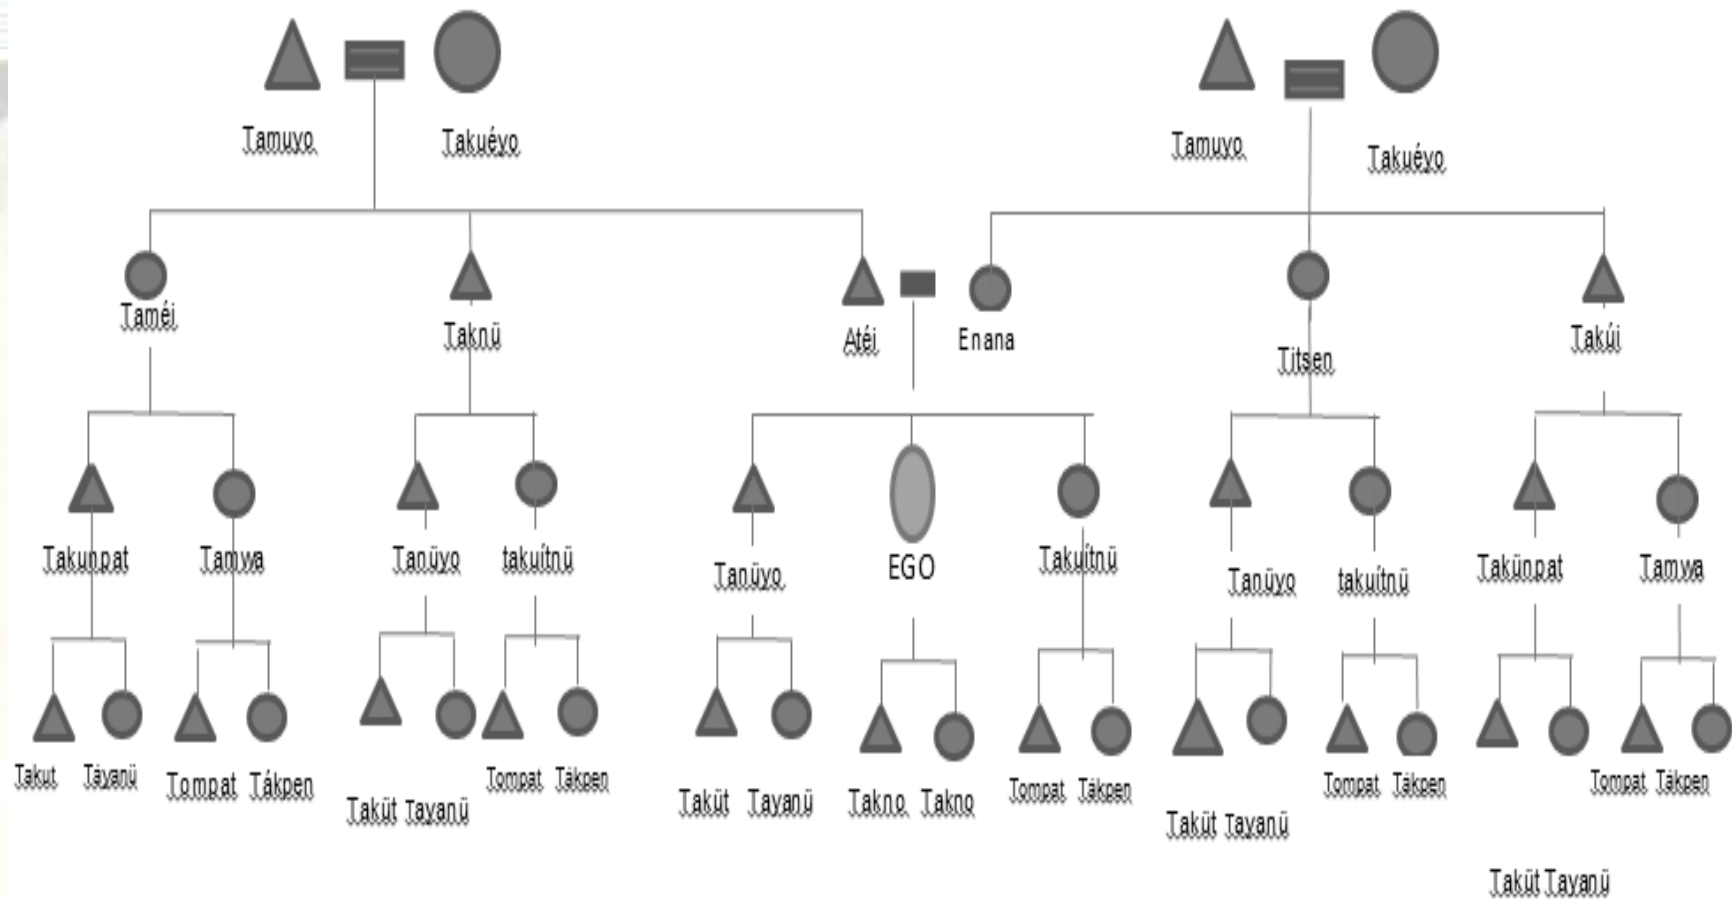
Tamuyo Takuéyo

Tamuyo Takuéyo

Taméi

Taknü

Atéi

Enana

Titsen

Takúi

Takunpat Tamwa

Tanüyo takuítnü

Tanüyo EGO Takuítnü

Tanüyo takuítnü

Takünpat Tamwa

Takut Täyanü

Tompat Tákpen

Takút Tayanü

Tompat Täkpen

Takút Tayanü

Takno Takno

Tompat Täkpen

Takút Tayanü

Tompat Täkpen

Tompat Täkpen

Takút Tayanü